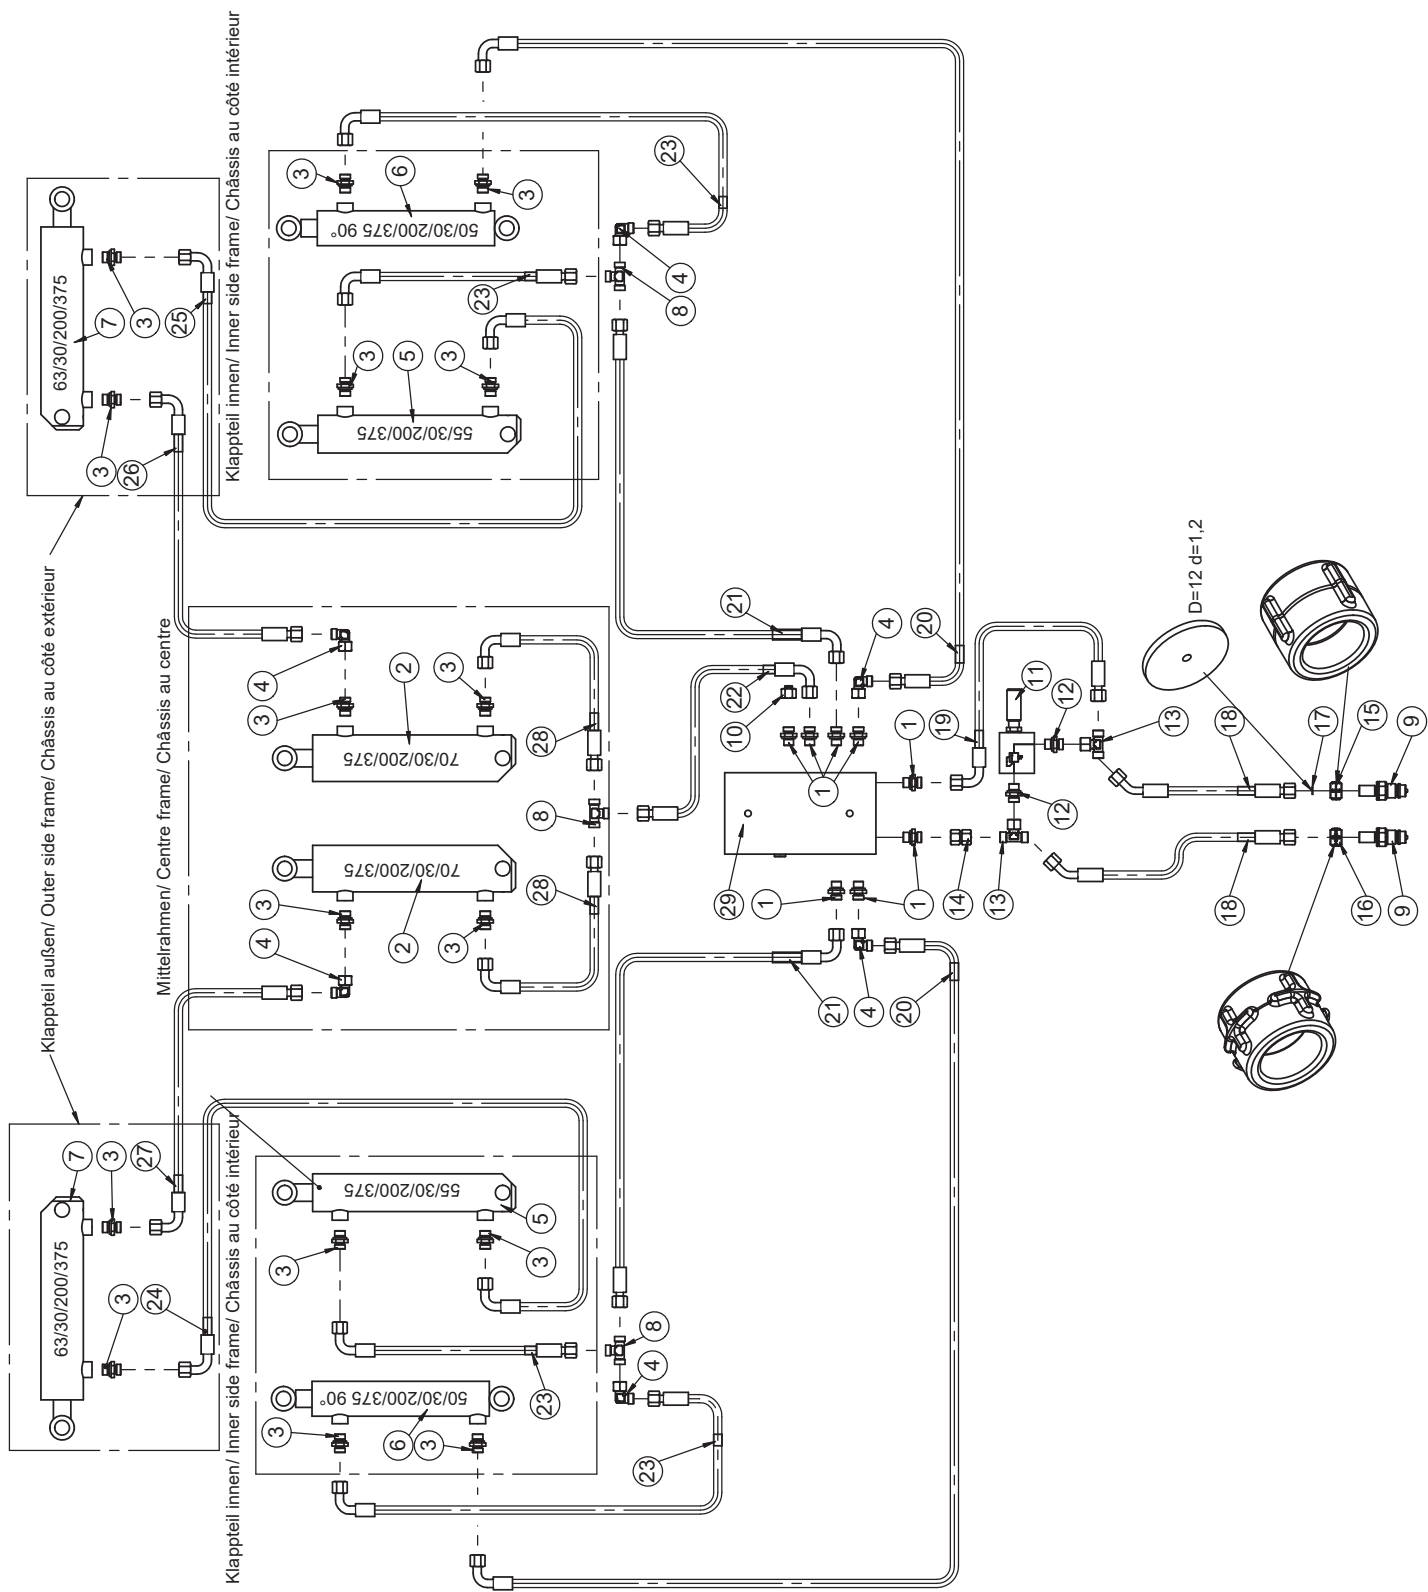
Klappteil innen/ Inner side frame/ Châssis au côté intérieur

Klappteil außen/ Outer side frame/ Châssis au côté extérieur

Mittelrahmen/ Centre frame/ Châssis au centre

Klappteil innen/ Inner side frame/ Châssis au côté intérieur

63/30/200/375
7
3
25
3
26

50/30/200/375 90°
6
3
3
23
4
8
23
55/30/200/375
5
3
3

70/30/200/375
2
3
4
3
28
8
70/30/200/375
2
3
3
4
28

21
22
10
1
4
20
11
12
19
13
1
12
29
14
13
1
1
21
4
20

D=12 d=1,2
18
17
15
9
18
16
9

63/30/200/375
7
3
27
3
24

55/30/200/375
5
3
3
23
8
4
50/30/200/375 90°
6
3
3
23